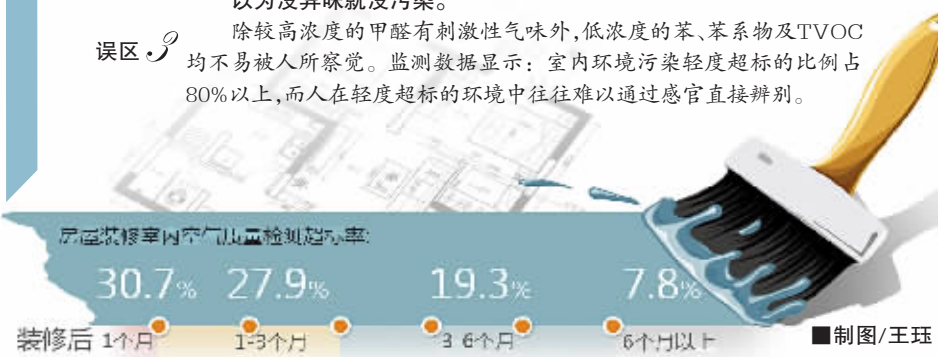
以为没异味就没污染。

误区3 除较高浓度的甲醛有刺激性气味外，低浓度的苯、苯系物及TVOC均不易被人所察觉。监测数据显示：室内环境污染轻度超标的比例占80%以上，而人在轻度超标的环境中往往难以通过感官直接辨别。

居室装修室内空气质量检测超标率：

30.7% 27.9% 19.3% 7.8%

装修后 1个月 1-3个月 3-6个月 6个月以上

■制图/王珏